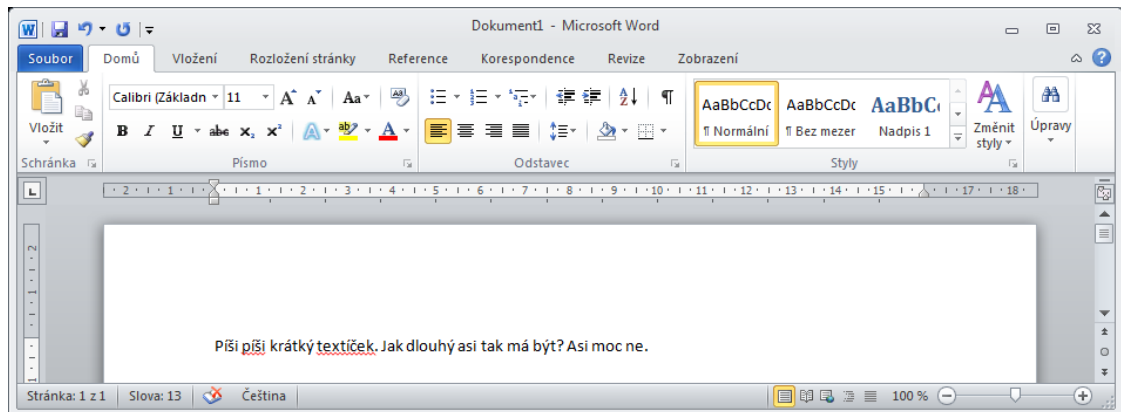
Dokument1 - Microsoft Word

Soubor | Domů | Vložení | Rozložení stránky | Reference | Korespondence | Revize | Zobrazení

Vložit
Schránka

Calibri (Základn | 11
B I U abe $x_2$ $x^2$ A
Písmo

Odstavec

AaBbCcDc ¶ Normální
AaBbCcDc ¶ Bez mezer
AaBbC Nadpis 1
Změnit styly
Styly

Úpravy

· 2 · 1 · 1 · 1 · 2 · 3 · 4 · 5 · 6 · 7 · 8 · 9 · 10 · 11 · 12 · 13 · 14 · 15 · 17 · 18 ·

Píši píši krátký textíček. Jak dlouhý asi tak má být? Asi moc ne.

Stránka: 1 z 1 | Slova: 13 | Čeština | 100 %